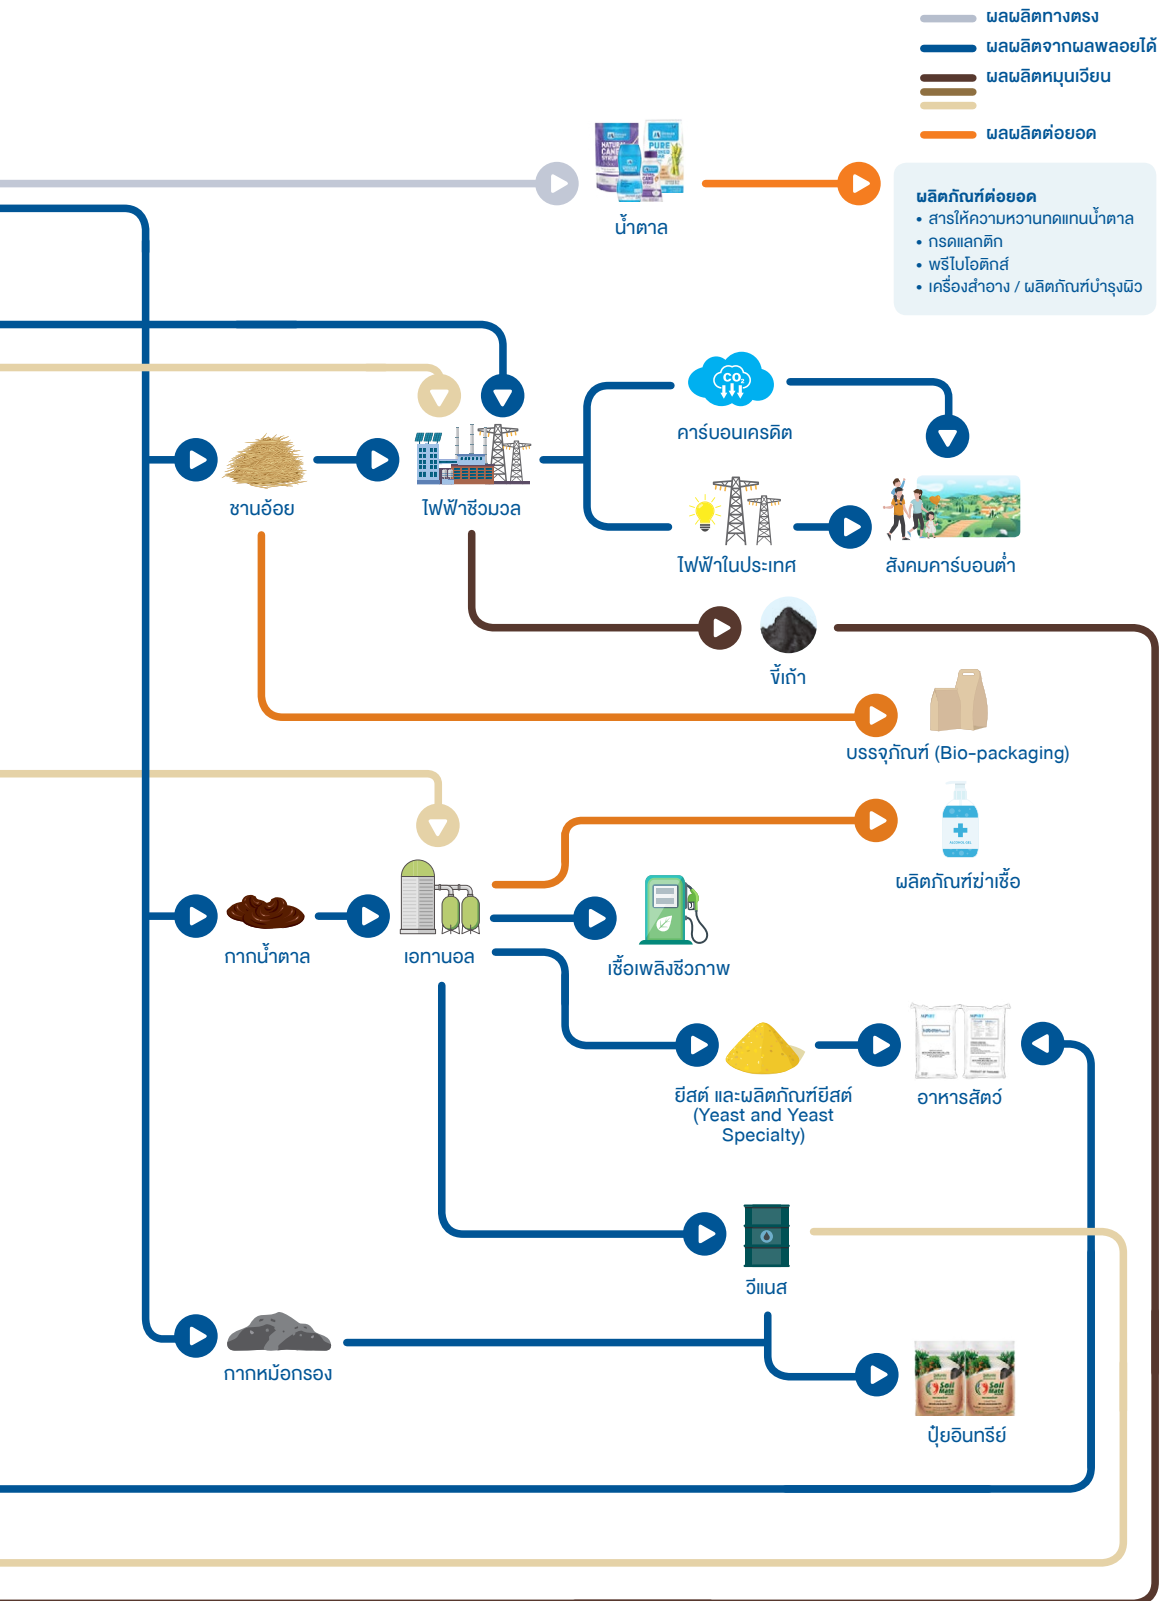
ผลผลิตทางตรง
ผลผลิตจากผลพลอยได้
ผลผลิตหมุนเวียน
ผลผลิตต่อยอด

น้ำตาล

ผลิตภัณฑ์ต่อยอด
• สารให้ความหวานทดแทนน้ำตาล
• กรดแลกติก
• พรีไบโอติกส์
• เครื่องสำอาง / ผลิตภัณฑ์บำรุงผิว

คาร์บอนเครดิต
ชานอ้อย
ไฟฟ้าชีวมวล
ไฟฟ้าในประเทศ
สังคมคาร์บอนต่ำ
ขี้เถ้า
บรรจุภัณฑ์ (Bio-packaging)
ผลิตภัณฑ์ฆ่าเชื้อ
กากน้ำตาล
เอทานอล
เชื้อเพลิงชีวภาพ
ยีสต์ และผลิตภัณฑ์ยีสต์ (Yeast and Yeast Specialty)
อาหารสัตว์
วีแนส
กากหม้อกรอง
ปุ๋ยอินทรีย์